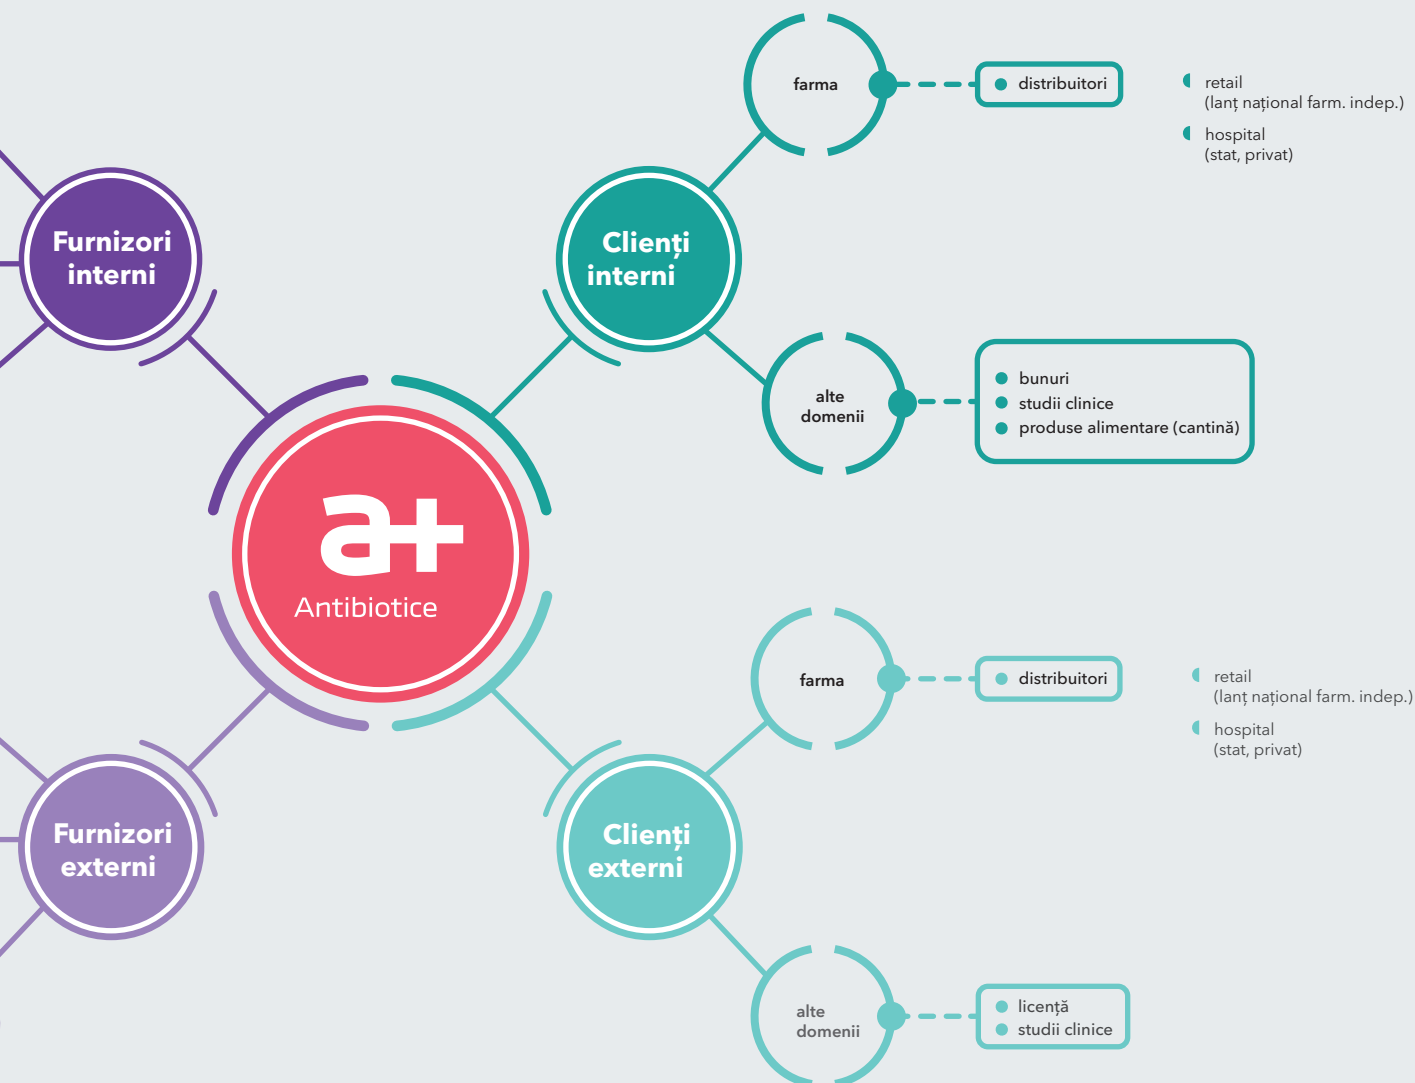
farma

distribuitori

retail
(lanț național farm. indep.)

hospital
(stat, privat)

Furnizori interni

Clienți interni

alte domenii

bunuri
studii clinice
produse alimentare (cantină)

a+
Antibiotice

farma

distribuitori

retail
(lanț național farm. indep.)

hospital
(stat, privat)

Furnizori externi

Clienți externi

alte domenii

licență
studii clinice